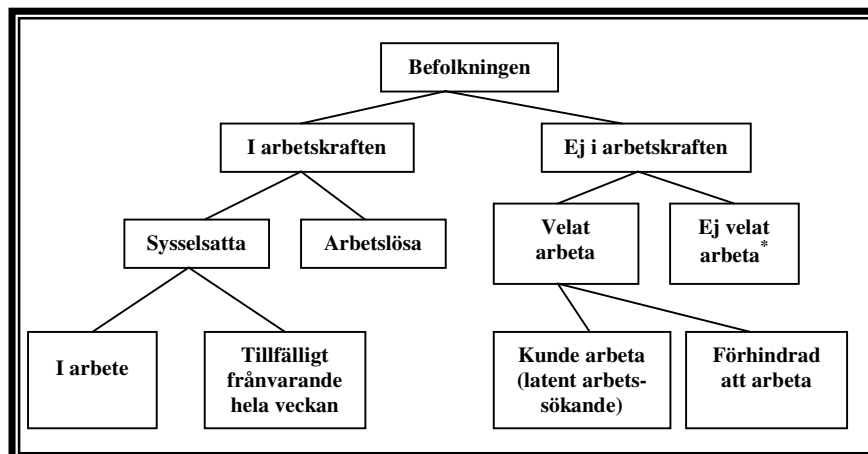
Befolkningen

I arbetskraften

Ej i arbetskraften

Sysselsatta

Arbetslösa

Velat arbeta

Ej velat arbeta*

I arbete

Tillfälligt frånvarande hela veckan

Kunde arbeta (latent arbetssökande)

Förhindrad att arbeta